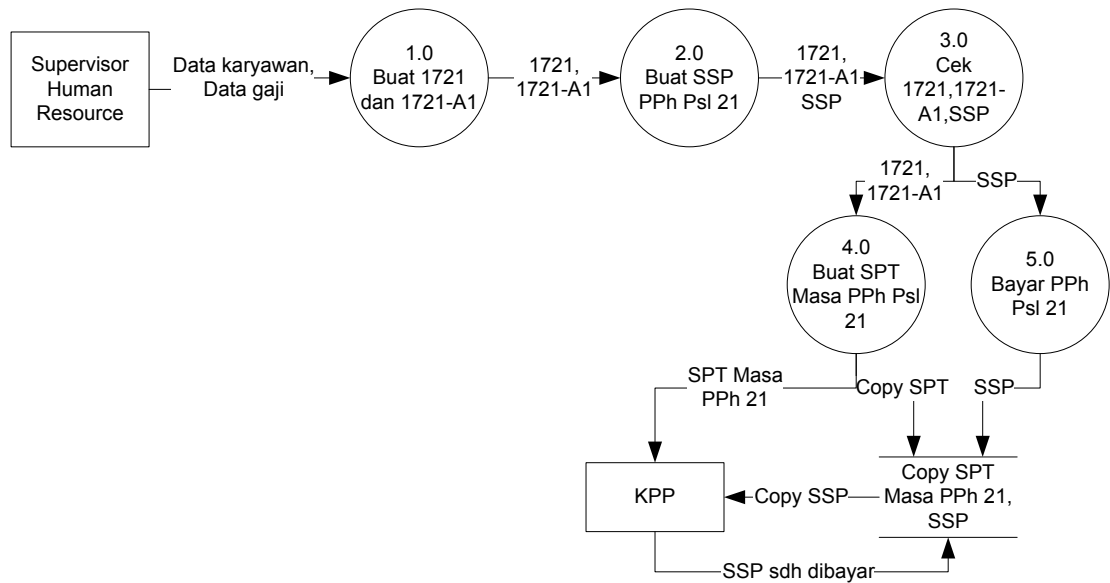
Supervisor Human Resource

Data karyawan, Data gaji

1.0 Buat 1721 dan 1721-A1

1721, 1721-A1

2.0 Buat SSP PPh Psl 21

1721, 1721-A1 SSP

3.0 Cek 1721,1721-A1,SSP

1721, 1721-A1

SSP

4.0 Buat SPT Masa PPh Psl 21

5.0 Bayar PPh Psl 21

SPT Masa PPh 21

Copy SPT

SSP

KPP

Copy SSP

Copy SPT Masa PPh 21, SSP

SSP sdh dibayar